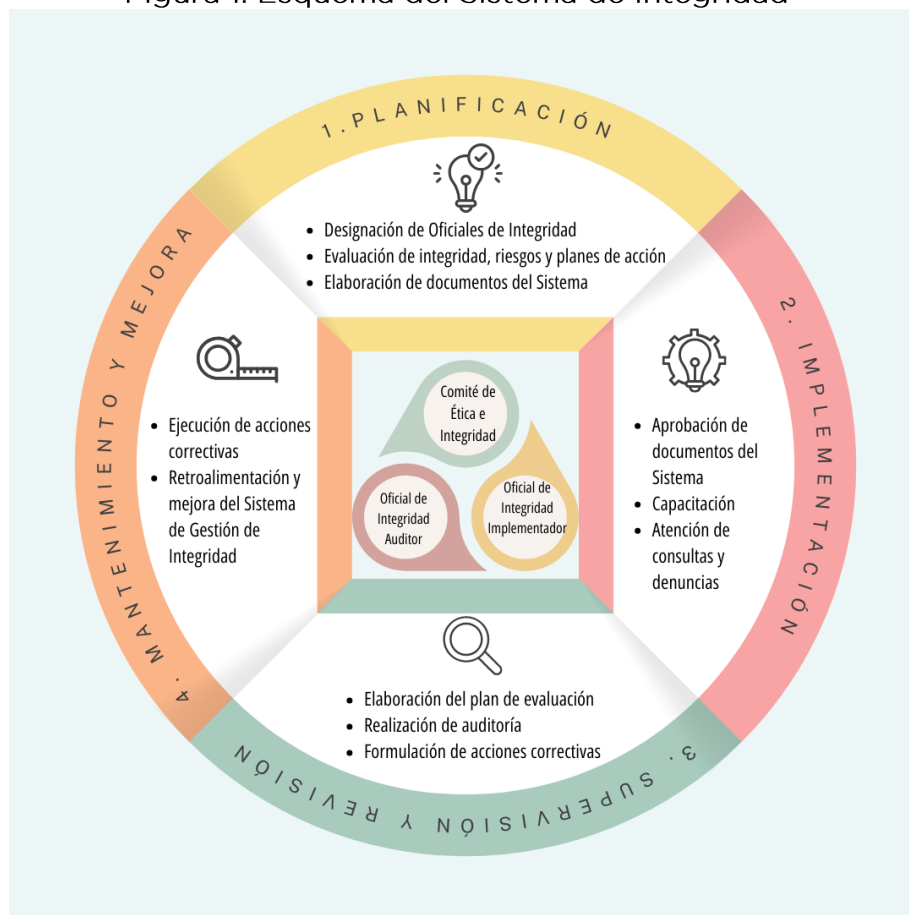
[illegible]

1. PLANIFICACIÓN

- Designación de Oficiales de Integridad
- Evaluación de integridad, riesgos y planes de acción
- Elaboración de documentos del Sistema

2. IMPLEMENTACIÓN

- Aprobación de documentos del Sistema
- Capacitación
- Atención de consultas y denuncias

3. SUPERVISIÓN Y REVISIÓN

- Elaboración del plan de evaluación
- Realización de auditoría
- Formulación de acciones correctivas

4. MANTENIMIENTO Y MEJORA

- Ejecución de acciones correctivas
- Retroalimentación y mejora del Sistema de Gestión de Integridad

Comité de Ética e Integridad

Oficial de Integridad Auditor

Oficial de Integridad Implementador